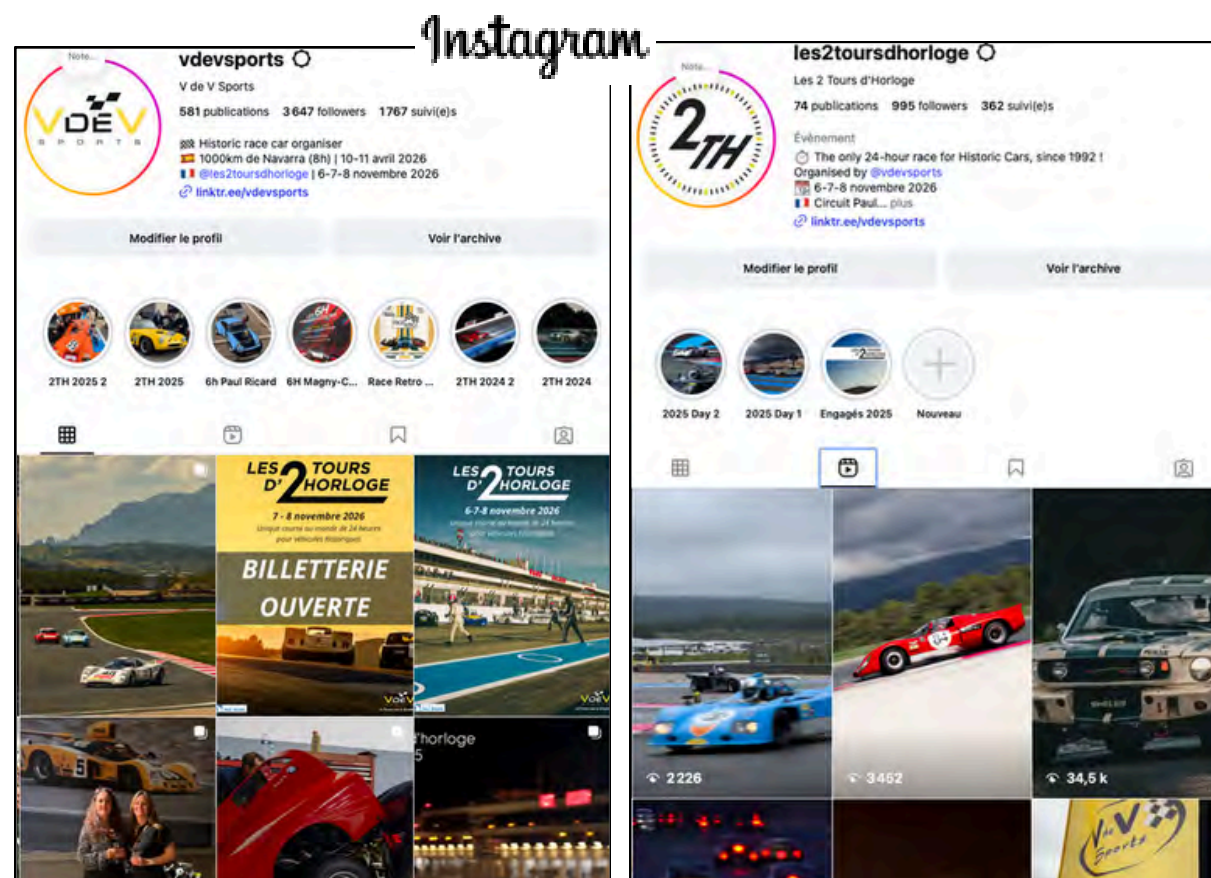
Instagram

Note...

VDEV SPORTS

vdevsports

V de V Sports

581 publications 3 647 followers 1767 suivi(e)s

🏁 Historic race car organiser
🇪🇸 1000km de Navarra (8h) | 10-11 avril 2026
🇫🇷 @les2toursdhorloge | 6-7-8 novembre 2026
🔗 linktr.ee/vdevsports

Modifier le profil
Voir l'archive

2TH 2025 2
2TH 2025
6h Paul Ricard
6H Magny-C...
Race Retro ...
2TH 2024 2
2TH 2024

LES 2 TOURS D'HORLOGE
7 - 8 novembre 2026
Unique course au monde de 24 heures pour véhicules historiques
BILLETTERIE
OUVERTE

LES 2 TOURS D'HORLOGE
6-7-8 novembre 2026
Unique course au monde de 24 heures pour véhicules historiques

VdeV

d'horloge
5

Note...

2TH

les2toursdhorloge

Les 2 Tours d'Horloge

74 publications 995 followers 362 suivi(e)s

Évènement
⏱ The only 24-hour race for Historic Cars, since 1992 !
Organised by @vdevsports
🇫🇷 6-7-8 novembre 2026
🇫🇷 Circuit Paul... plus
🔗 linktr.ee/vdevsports

Modifier le profil
Voir l'archive

2025 Day 2
2025 Day 1
Engagés 2025
Nouveau

2 226
3452
34,5 k

V de V Sports